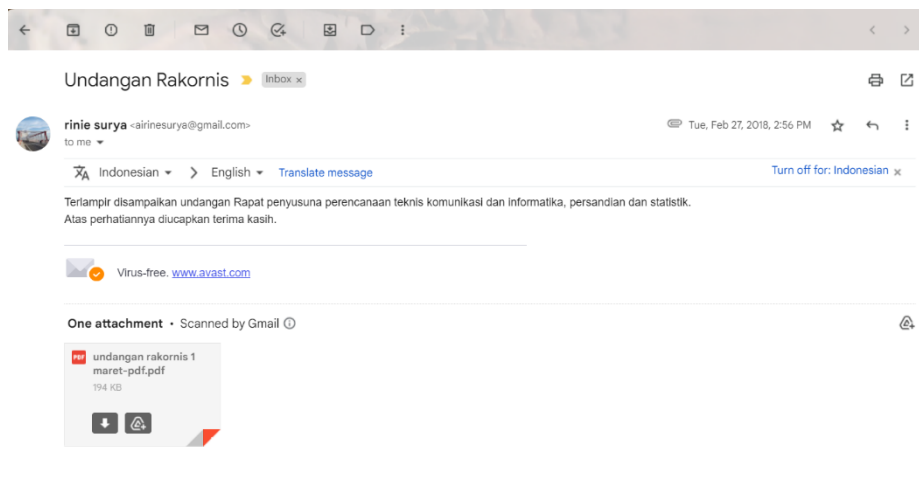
Undangan Rakornis Inbox ×

rinie surya <airinesurya@gmail.com>
to me

Tue, Feb 27, 2018, 2:56 PM

Indonesian > English Translate message

Turn off for: Indonesian ×

Terlampir disampaikan undangan Rapat penyusuna perencanaan teknis komunikasi dan informatika, persandian dan statistik.
Atas perhatiannya diucapkan terima kasih.

Virus-free. www.avast.com

One attachment • Scanned by Gmail

PDF undangan rakornis 1 maret-pdf.pdf
194 KB